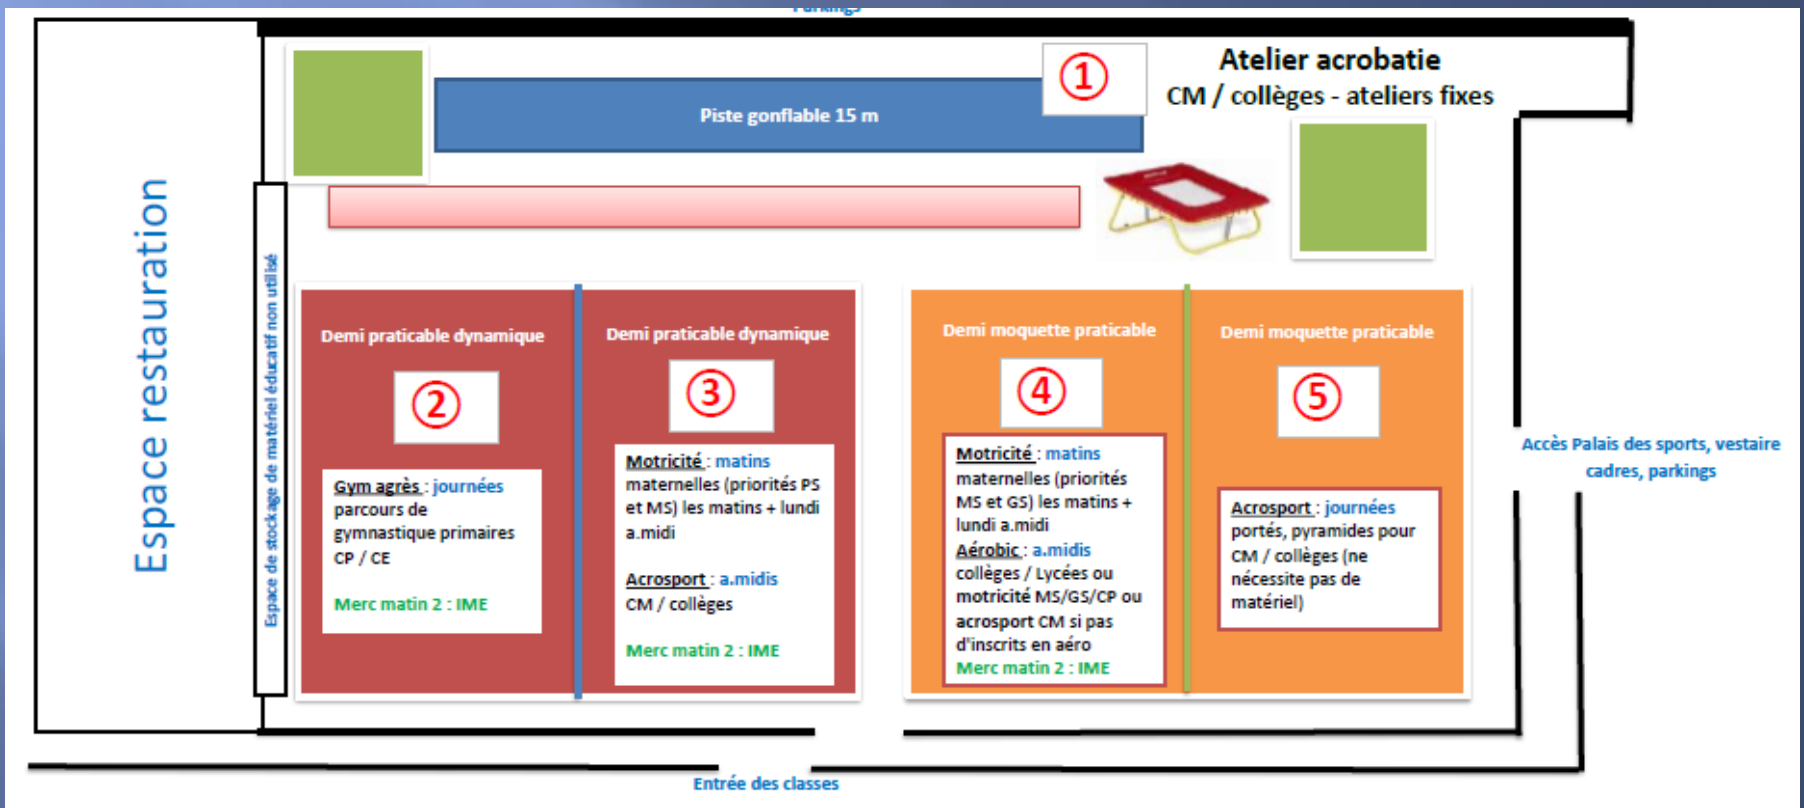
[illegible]

Atelier acrobatie
CM / collèges - ateliers fixes

①

Piste gonflable 15 m

Espace restauration

Espace de stockage de matériel éducatif non utilisé

Demi praticable dynamique

②

Gym agrès : journées parcours de gymnastique primaires CP / CE

Merc matin 2 : IME

Demi praticable dynamique

③

Motricité : matins maternelles (priorités PS et MS) les matins + lundi a.midi

Acrosport : a.midis CM / collèges

Merc matin 2 : IME

Demi moquette praticable

④

Motricité : matins maternelles (priorités MS et GS) les matins + lundi a.midi
Aérobic : a.midis collèges / Lycées ou motricité MS/GS/CP ou acrosport CM si pas d'inscrits en aéro
Merc matin 2 : IME

Demi moquette praticable

⑤

Acrosport : journées portés, pyramides pour CM / collèges (ne nécessite pas de matériel)

Accès Palais des sports, vestaire cadres, parkings

Entrée des classes